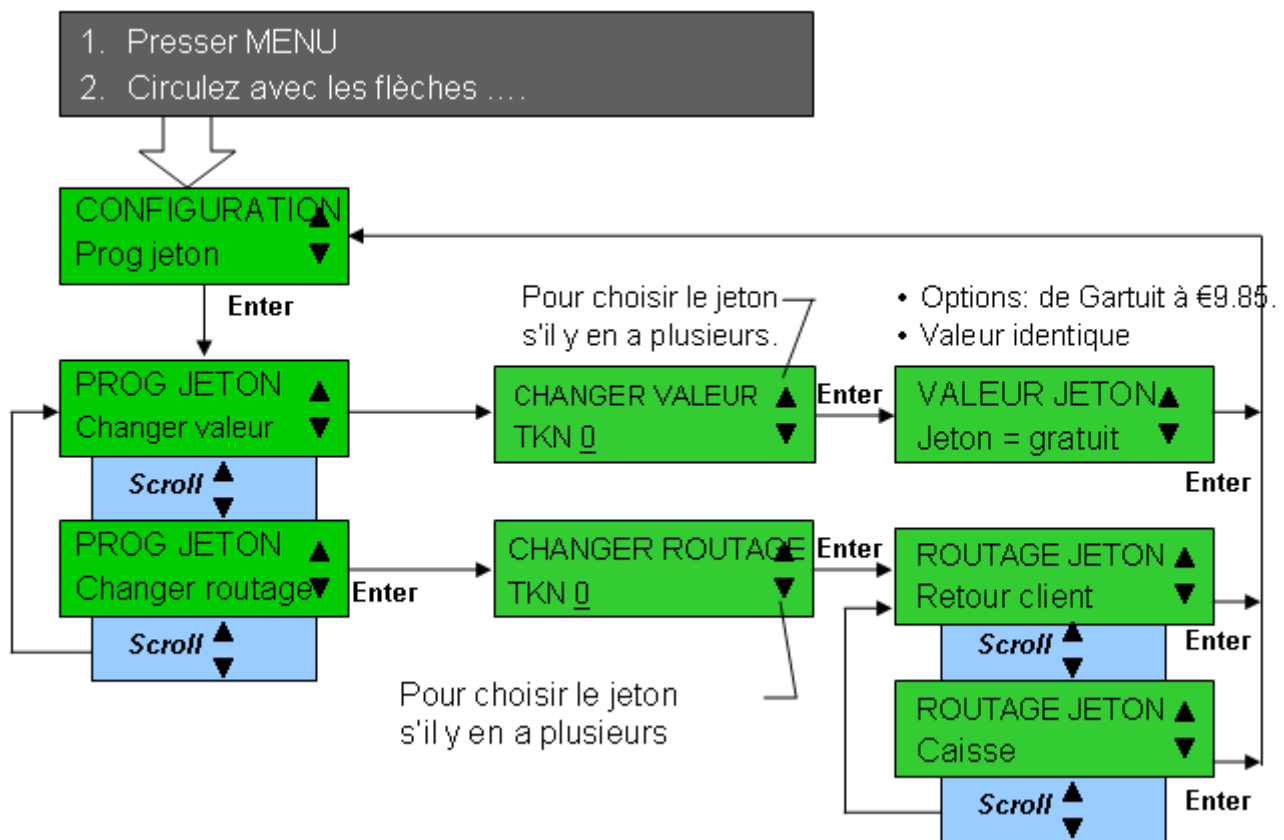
1. Presser MENU
2. Circulez avec les flèches ….

CONFIGURATION ▲
Prog jeton ▼

Enter

PROG JETON ▲
Changer valeur ▼

Scroll ▲▼

PROG JETON ▲
Changer routage ▼

Scroll ▲▼

Pour choisir le jeton s'il y en a plusieurs.

CHANGER VALEUR ▲
TKN 0 ▼

Enter

• Options: de Gartuit à €9.85.
• Valeur identique

VALEUR JETON ▲
Jeton = gratuit ▼

Enter

Enter

CHANGER ROUTAGE ▲
TKN 0 ▼

Enter

Pour choisir le jeton s'il y en a plusieurs

ROUTAGE JETON ▲
Retour client ▼

Enter

Scroll ▲▼

ROUTAGE JETON ▲
Caisse ▼

Enter

Scroll ▲▼